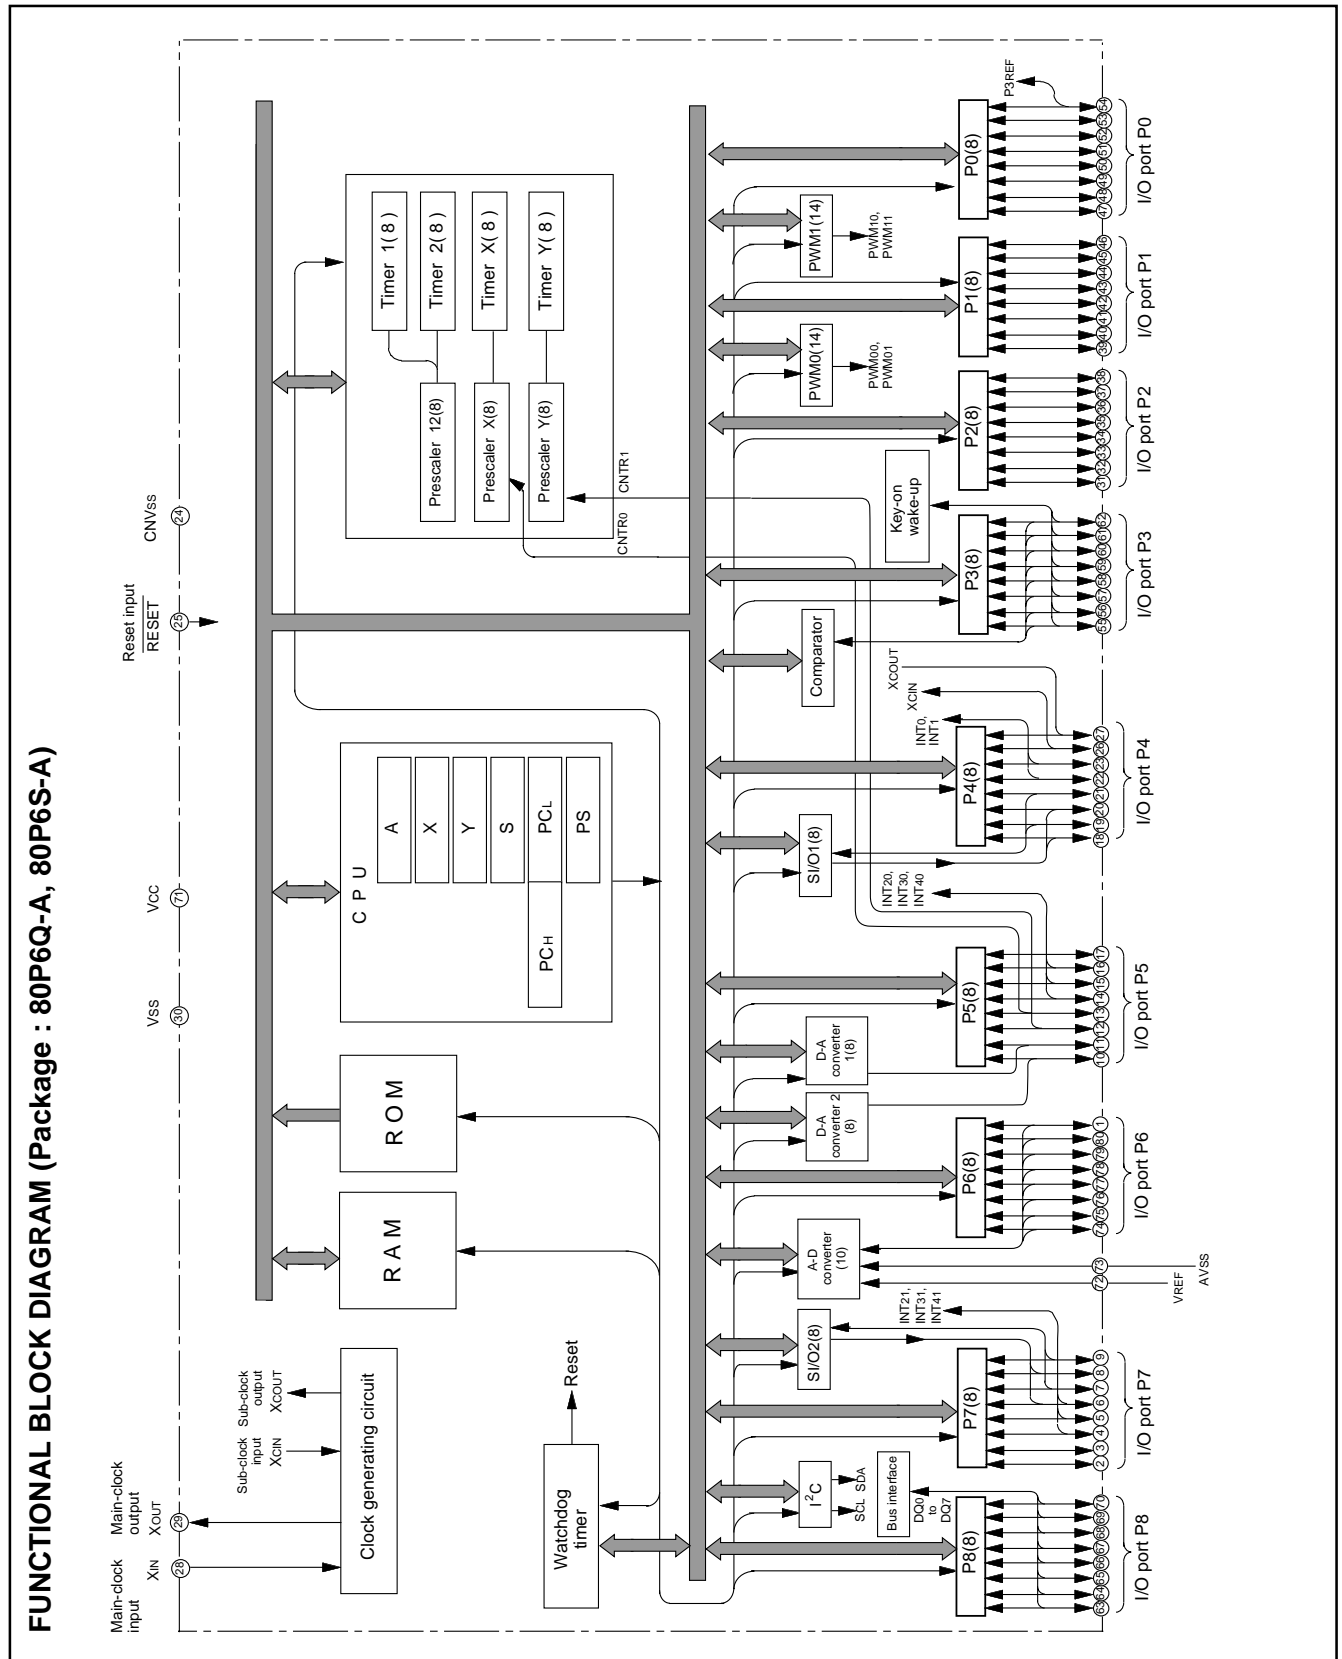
FUNCTIONAL BLOCK DIAGRAM (Package : 80P6Q-A, 80P6S-A)

Main-clock input
XIN
28

Main-clock output
XOUT
29

VSS
30

VCC
71

Reset input
$\overline{RESET}$
25

CNVSS
24

Sub-clock input
XCIN

Sub-clock output
XCOUT

Clock generating circuit

RAM

ROM

C P U
A
X
Y
S
PCL
PS
PCH

Timer 1( 8 )
Timer 2( 8 )
Timer X( 8 )
Timer Y( 8 )
Prescaler 12(8)
Prescaler X(8)
Prescaler Y(8)

CNTR0
CNTR1

Watchdog timer
Reset

$I^2C$
SCL SDA

Bus interface
DQ0 to DQ7

SI/O2(8)
INT21, INT31, INT41

A-D converter (10)
VREF
AVSS
72
73

D-A converter 2 (8)
D-A converter 1(8)

SI/O1(8)
INT20, INT30, INT40

INT0, INT1
XCIN
XCOUT

Comparator

Key-on wake-up

PWM0(14)
PWM00, PWM01

PWM1(14)
PWM10, PWM11

P3REF

P8(8)
P7(8)
P6(8)
P5(8)
P4(8)
P3(8)
P2(8)
P1(8)
P0(8)

63 64 65 66 67 68 69 70
I/O port P8

2 3 4 5 6 7 8 9
I/O port P7

74 75 76 77 78 79 80 1
I/O port P6

10 11 12 13 14 15 16 17
I/O port P5

18 19 20 21 22 23 26 27
I/O port P4

55 56 57 58 59 60 61 62
I/O port P3

31 32 33 34 35 36 37 38
I/O port P2

39 40 41 42 43 44 45 46
I/O port P1

47 48 49 50 51 52 53 54
I/O port P0